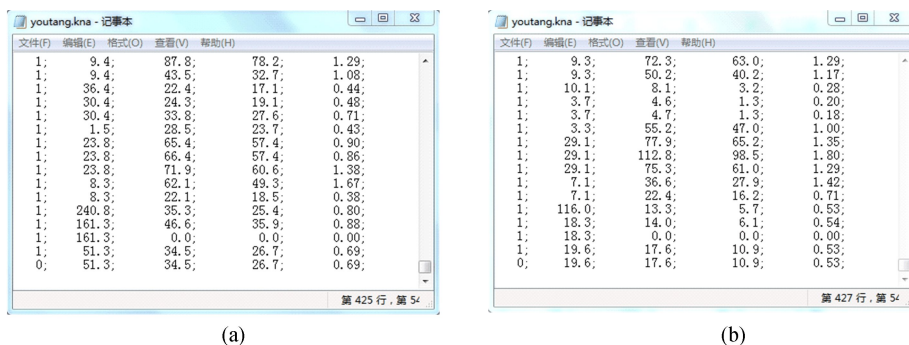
youtang.kna - 记事本

文件(F) 编辑(E) 格式(O) 查看(V) 帮助(H)

| | | | | |
|---|---|---|---|---|
| 1; | 9.4; | 87.8; | 78.2; | 1.29; |
| 1; | 9.4; | 43.5; | 32.7; | 1.08; |
| 1; | 36.4; | 22.4; | 17.1; | 0.44; |
| 1; | 30.4; | 24.3; | 19.1; | 0.48; |
| 1; | 30.4; | 33.8; | 27.6; | 0.71; |
| 1; | 1.5; | 28.5; | 23.7; | 0.43; |
| 1; | 23.8; | 65.4; | 57.4; | 0.90; |
| 1; | 23.8; | 66.4; | 57.4; | 0.86; |
| 1; | 23.8; | 71.9; | 60.6; | 1.38; |
| 1; | 8.3; | 62.1; | 49.3; | 1.67; |
| 1; | 8.3; | 22.1; | 18.5; | 0.38; |
| 1; | 240.8; | 35.3; | 25.4; | 0.80; |
| 1; | 161.3; | 46.6; | 35.9; | 0.88; |
| 1; | 161.3; | 0.0; | 0.0; | 0.00; |
| 1; | 51.3; | 34.5; | 26.7; | 0.69; |
| 0; | 51.3; | 34.5; | 26.7; | 0.69; |

第 425 行，第 54

(a)

youtang.kna - 记事本

文件(F) 编辑(E) 格式(O) 查看(V) 帮助(H)

| | | | | |
|---|---|---|---|---|
| 1; | 9.3; | 72.3; | 63.0; | 1.29; |
| 1; | 9.3; | 50.2; | 40.2; | 1.17; |
| 1; | 10.1; | 8.1; | 3.2; | 0.28; |
| 1; | 3.7; | 4.6; | 1.3; | 0.20; |
| 1; | 3.7; | 4.7; | 1.3; | 0.18; |
| 1; | 3.3; | 55.2; | 47.0; | 1.00; |
| 1; | 29.1; | 77.9; | 65.2; | 1.35; |
| 1; | 29.1; | 112.8; | 98.5; | 1.80; |
| 1; | 29.1; | 75.3; | 61.0; | 1.29; |
| 1; | 7.1; | 36.6; | 27.9; | 1.42; |
| 1; | 7.1; | 22.4; | 16.2; | 0.71; |
| 1; | 116.0; | 13.3; | 5.7; | 0.53; |
| 1; | 18.3; | 14.0; | 6.1; | 0.54; |
| 1; | 18.3; | 0.0; | 0.0; | 0.00; |
| 1; | 19.6; | 17.6; | 10.9; | 0.53; |
| 0; | 19.6; | 17.6; | 10.9; | 0.53; |

第 427 行，第 54

(b)